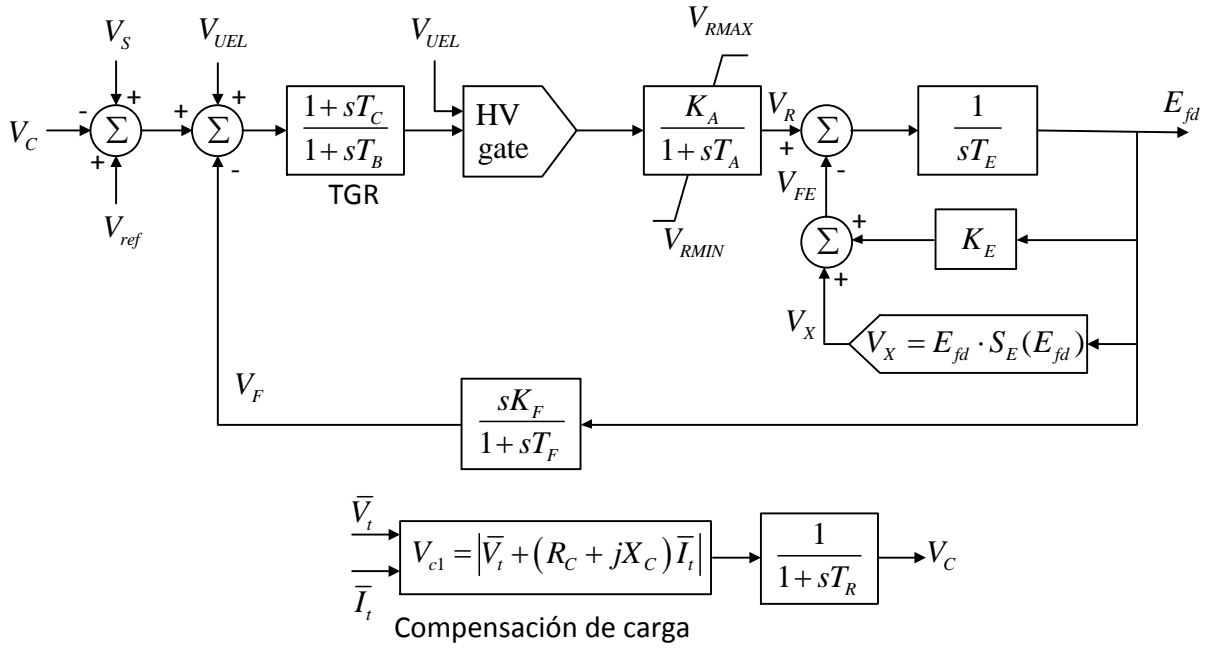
$V_S$ $V_{UEL}$ $V_{UEL}$ $V_{RMAX}$

$V_C$ - + $\Sigma$ + + $\Sigma$ $\frac{1+sT_C}{1+sT_B}$ HV gate $\frac{K_A}{1+sT_A}$ $V_R$ $\Sigma$ $\frac{1}{sT_E}$ $E_{fd}$

+ - + -

TGR $V_{FE}$

$V_{ref}$ $V_{RMIN}$ + $\Sigma$ $K_E$

+

$V_X$ $V_X = E_{fd} \cdot S_E(E_{fd})$

$V_F$

$\frac{sK_F}{1+sT_F}$

$\overline{V}_t$ $V_{c1} = \left|\overline{V}_t + \left(R_C + jX_C\right)\overline{I}_t\right|$ $\frac{1}{1+sT_R}$ $V_C$

$\overline{I}_t$

Compensación de carga